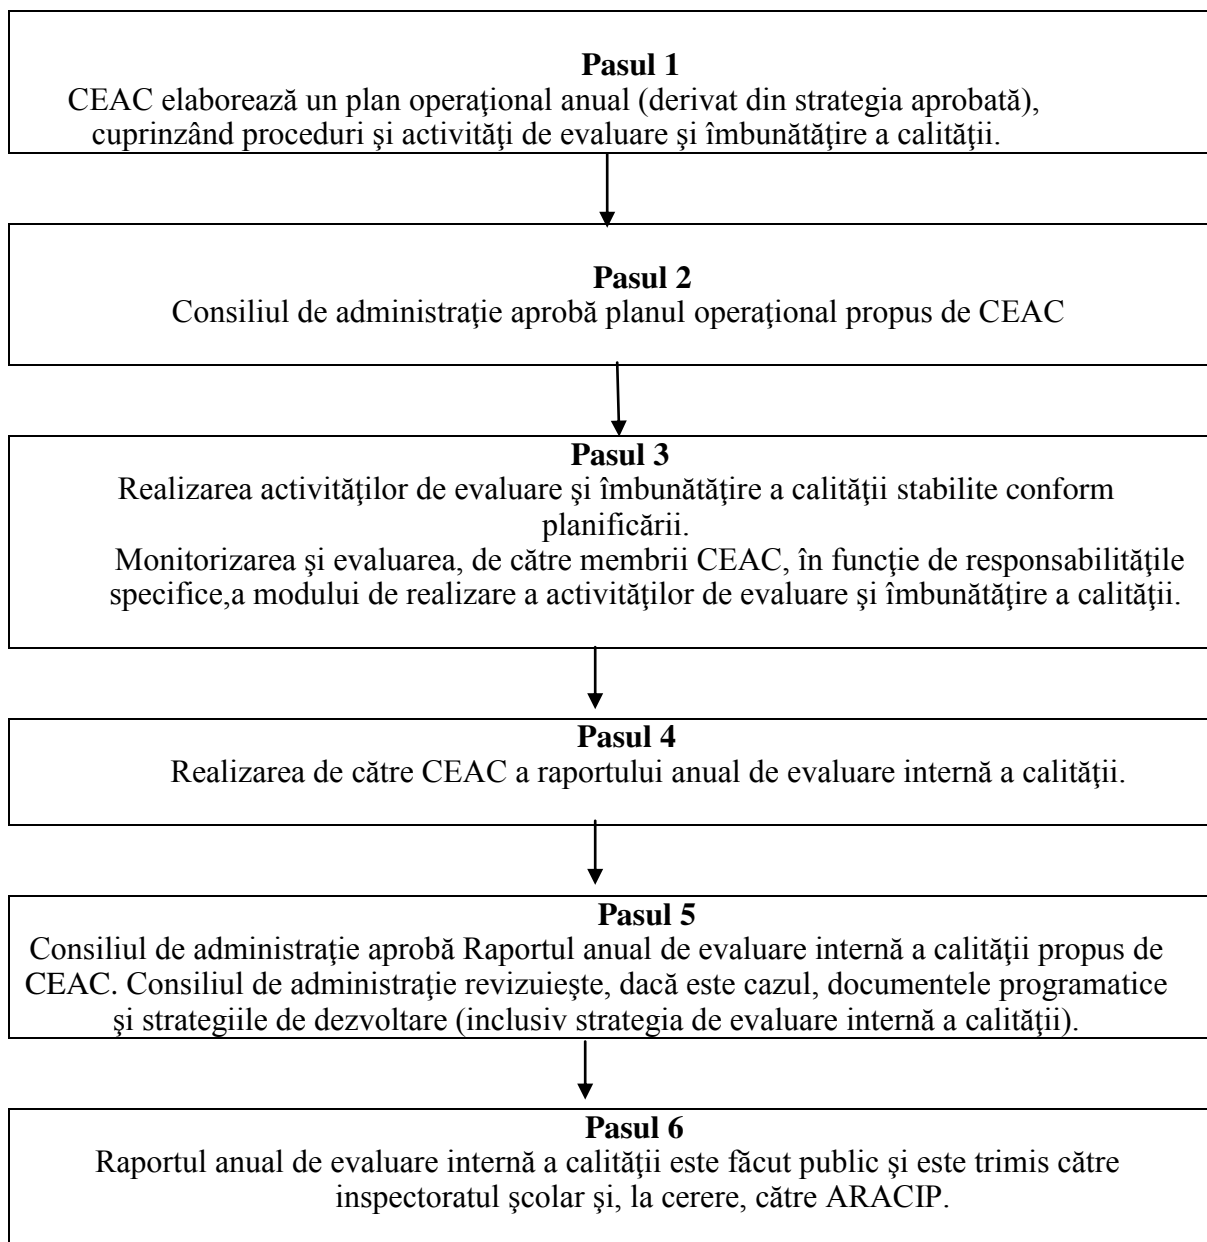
**Pasul 1**
CEAC elaborează un plan operaţional anual (derivat din strategia aprobată), cuprinzând proceduri şi activităţi de evaluare şi îmbunătăţire a calităţii.

**Pasul 2**
Consiliul de administraţie aprobă planul operaţional propus de CEAC

**Pasul 3**
Realizarea activităţilor de evaluare şi îmbunătăţire a calităţii stabilite conform planificării.
Monitorizarea şi evaluarea, de către membrii CEAC, în funcţie de responsabilităţile specifice,a modului de realizare a activităţilor de evaluare şi îmbunătăţire a calităţii.

**Pasul 4**
Realizarea de către CEAC a raportului anual de evaluare internă a calităţii.

**Pasul 5**
Consiliul de administraţie aprobă Raportul anual de evaluare internă a calităţii propus de CEAC. Consiliul de administraţie revizuieşte, dacă este cazul, documentele programatice şi strategiile de dezvoltare (inclusiv strategia de evaluare internă a calităţii).

**Pasul 6**
Raportul anual de evaluare internă a calităţii este făcut public şi este trimis către inspectoratul şcolar şi, la cerere, către ARACIP.